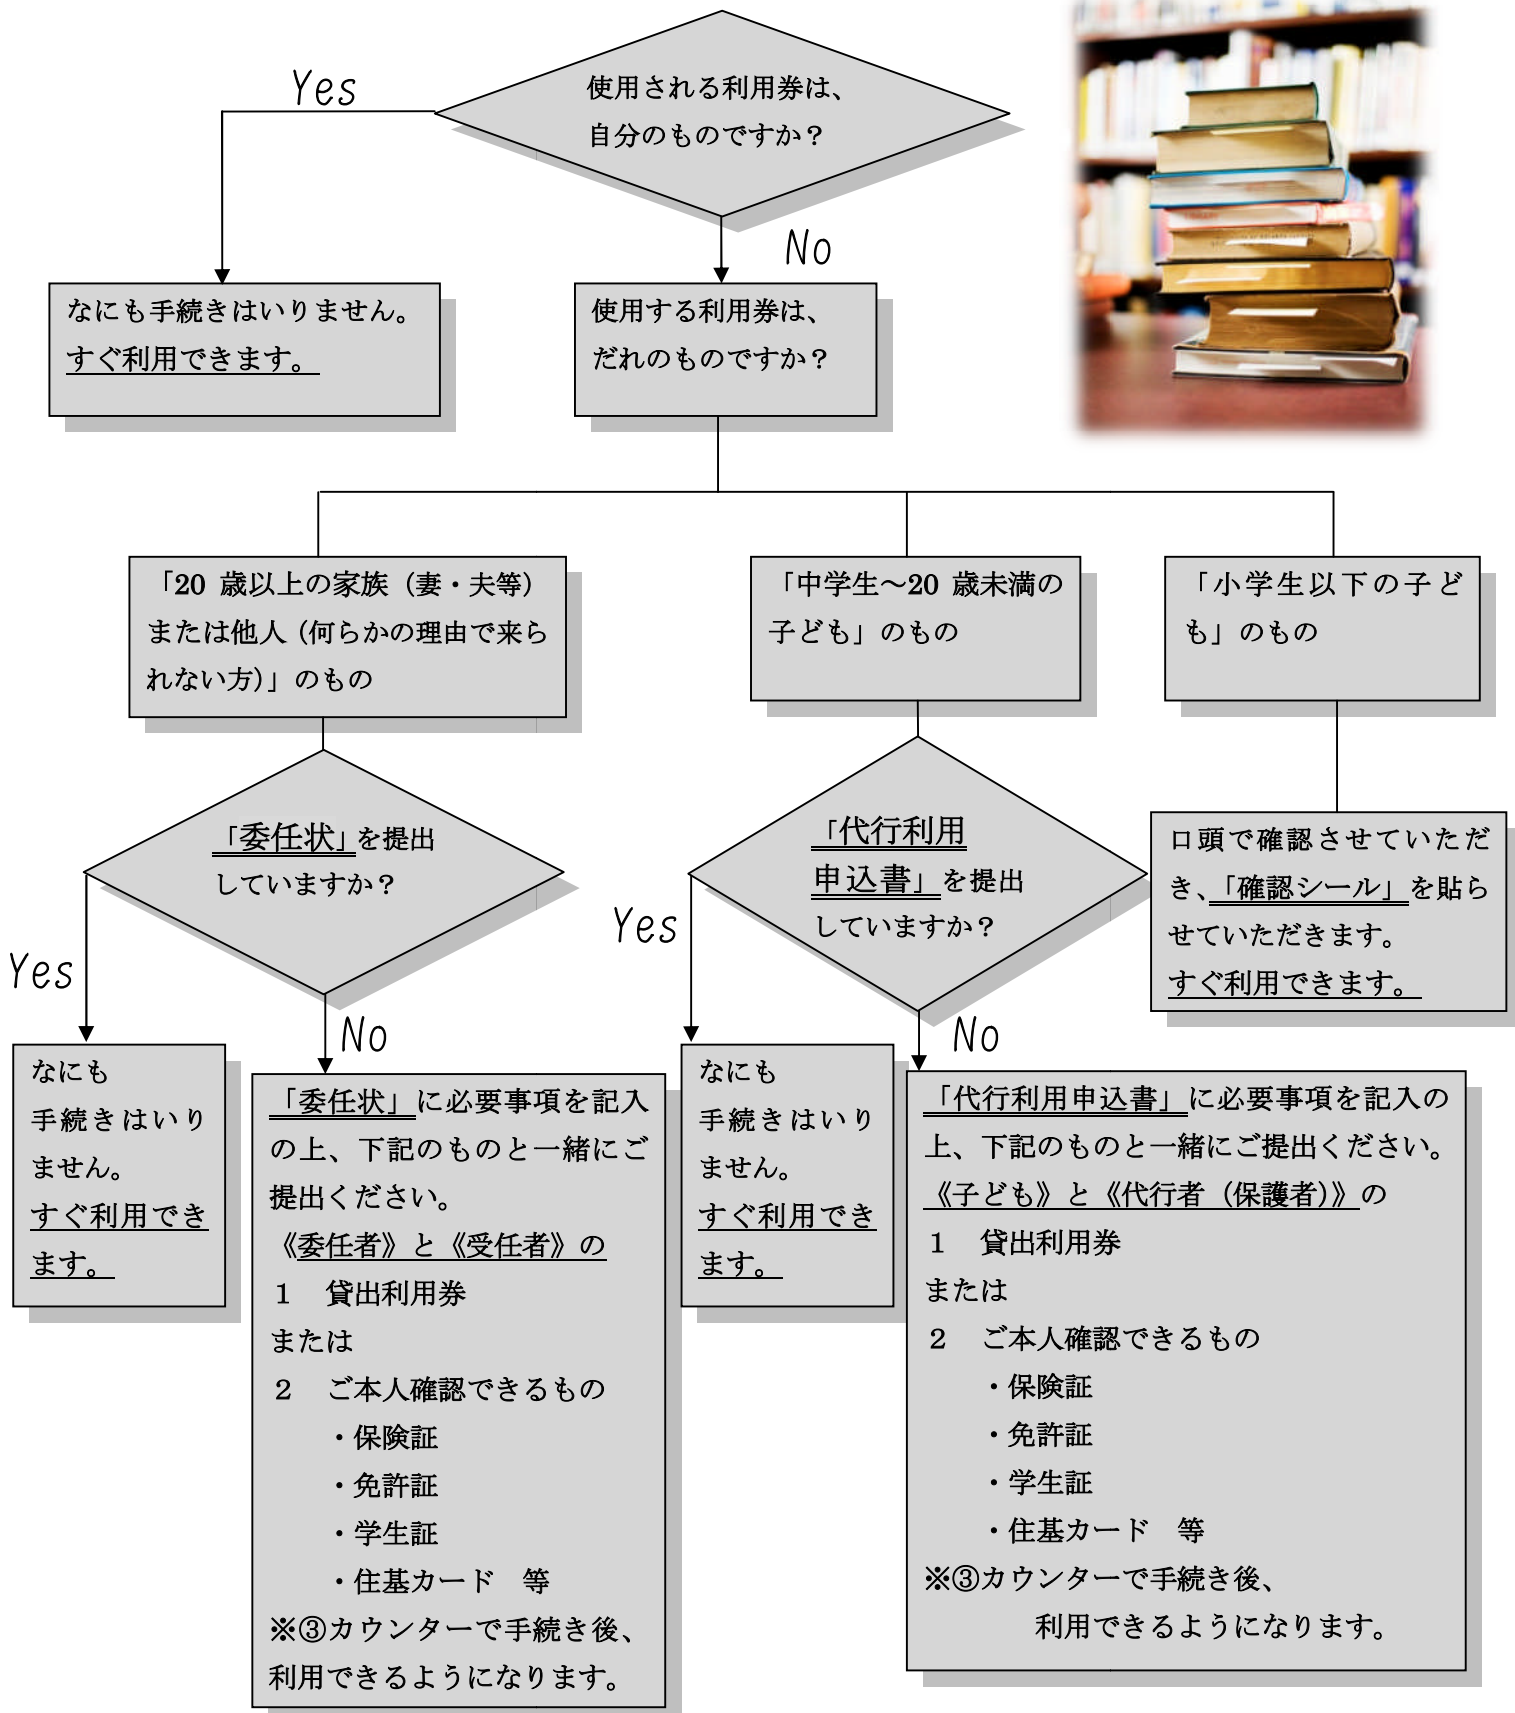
使用される利用券は、自分のものですか？

Yes

なにも手続きはいりません。すぐ利用できます。

No

使用する利用券は、だれのものですか？

「20 歳以上の家族（妻・夫等）または他人（何らかの理由で来られない方）」のもの

「中学生～20 歳未満の子ども」のもの

「小学生以下の子ども」のもの

「委任状」を提出していますか？

Yes

なにも手続きはいりません。すぐ利用できます。

No

「委任状」に必要事項を記入の上、下記のものと一緒にご提出ください。
《委任者》と《受任者》の
1　貸出利用券
または
2　ご本人確認できるもの
・保険証
・免許証
・学生証
・住基カード　等
※③カウンターで手続き後、利用できるようになります。

「代行利用申込書」を提出していますか？

Yes

なにも手続きはいりません。すぐ利用できます。

No

「代行利用申込書」に必要事項を記入の上、下記のものと一緒にご提出ください。
《子ども》と《代行者（保護者）》の
1　貸出利用券
または
2　ご本人確認できるもの
・保険証
・免許証
・学生証
・住基カード　等
※③カウンターで手続き後、利用できるようになります。

口頭で確認させていただき、「確認シール」を貼らせていただきます。すぐ利用できます。